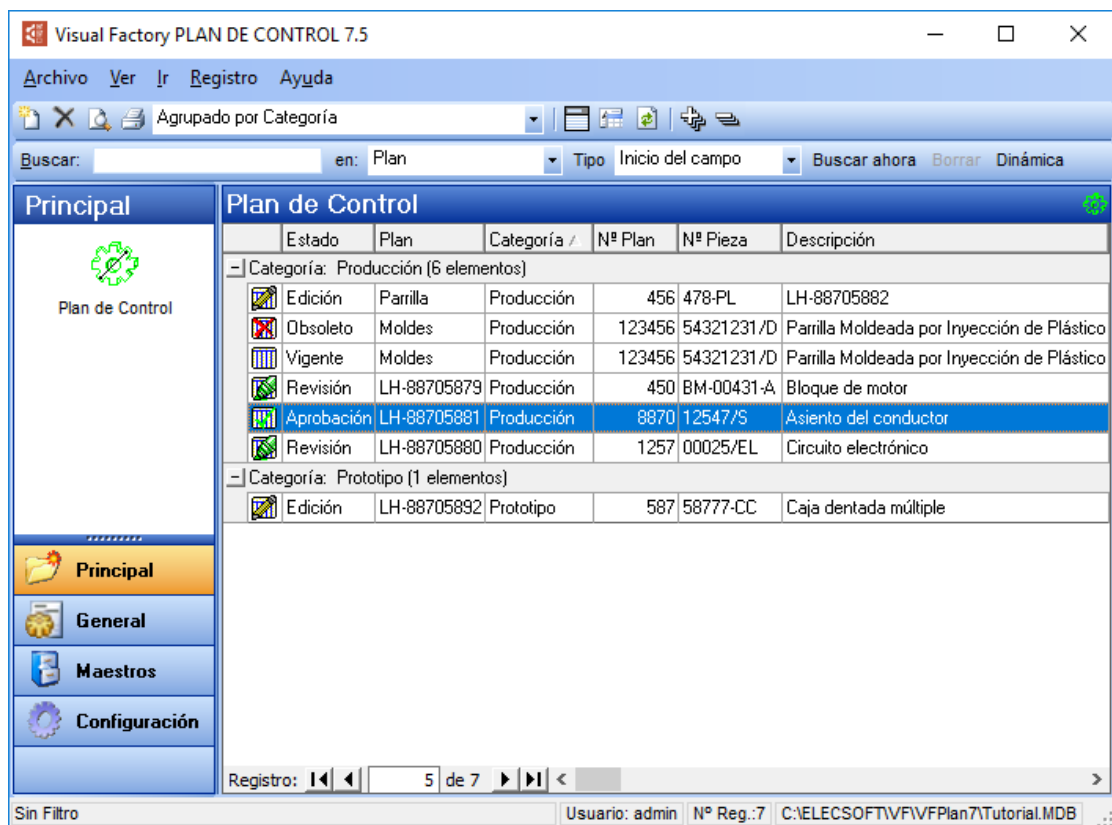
Visual Factory PLAN DE CONTROL 7.5

Archivo Ver Ir Registro Ayuda

Agrupado por Categoría

Buscar: en: Plan Tipo Inicio del campo Buscar ahora Borrar Dinámica

Principal

Plan de Control

Principal
General
Maestros
Configuración

Plan de Control

| Estado | Plan | Categoría | Nº Plan | Nº Pieza | Descripción |
|---|---|---|---|---|---|
| Categoría: Producción (6 elementos) | | | | | |
| Edición | Parrilla | Producción | 456 | 478-PL | LH-88705882 |
| Obsoleto | Moldes | Producción | 123456 | 54321231/D | Parrilla Moldeada por Inyección de Plástico |
| Vigente | Moldes | Producción | 123456 | 54321231/D | Parrilla Moldeada por Inyección de Plástico |
| Revisión | LH-88705879 | Producción | 450 | BM-00431-A | Bloque de motor |
| Aprobación | LH-88705881 | Producción | 8870 | 12547/S | Asiento del conductor |
| Revisión | LH-88705880 | Producción | 1257 | 00025/EL | Circuito electrónico |
| Categoría: Prototipo (1 elementos) | | | | | |
| Edición | LH-88705892 | Prototipo | 587 | 58777-CC | Caja dentada múltiple |

Registro: 5 de 7

Sin Filtro Usuario: admin Nº Reg.:7 C:\ELECSOFT\VF\VFPlan7\Tutorial.MDB